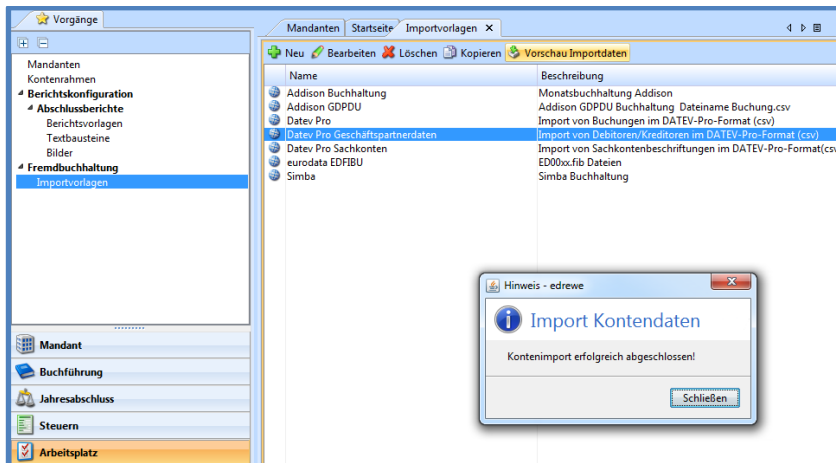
Vorgänge

Mandanten
Kontenrahmen
Berichtskonfiguration
Abschlussberichte
Berichtsvorlagen
Textbausteine
Bilder
Fremdbuchhaltung
Importvorlagen

Mandant
Buchführung
Jahresabschluss
Steuern
Arbeitsplatz

Mandanten | Startseite | Importvorlagen ×

Neu | Bearbeiten | Löschen | Kopieren | Vorschau Importdaten

| Name | Beschreibung |
|---|---|
| Addison Buchhaltung | Monatsbuchhaltung Addison |
| Addison GDPDU | Addison GDPDU Buchhaltung Dateiname Buchung.csv |
| Datev Pro | Import von Buchungen im DATEV-Pro-Format (csv) |
| Datev Pro Geschäftspartnerdaten | Import von Debitoren/Kreditoren im DATEV-Pro-Format (csv) |
| Datev Pro Sachkonten | Import von Sachkontenbeschriftungen im DATEV-Pro-Format(csv |
| eurodata EDFIBU | ED00xx.fib Dateien |
| Simba | Simba Buchhaltung |

Hinweis - edrewe
Import Kontendaten
Kontenimport erfolgreich abgeschlossen!
Schließen